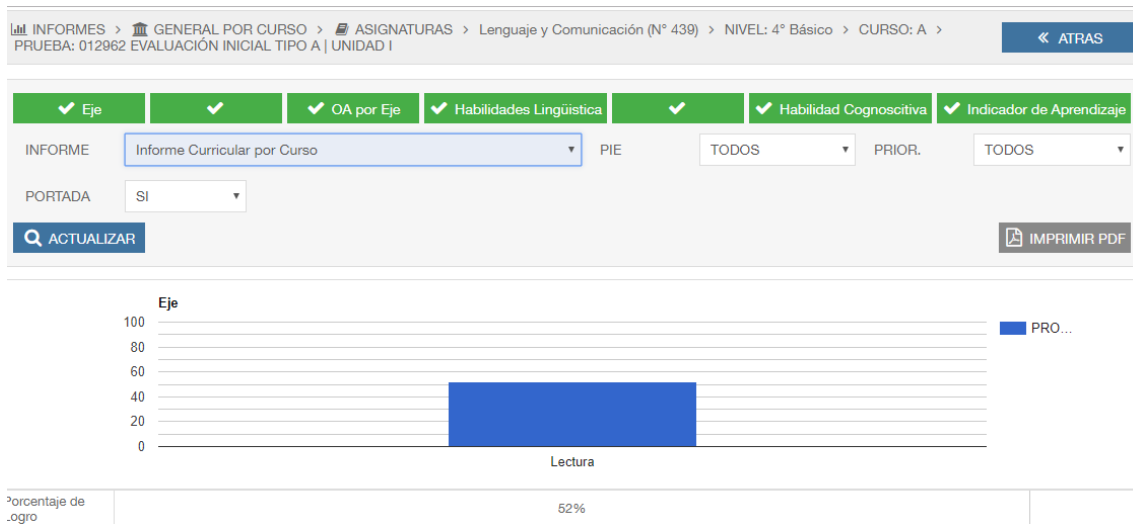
INFORMES > GENERAL POR CURSO > ASIGNATURAS > Lenguaje y Comunicación (N° 439) > NIVEL: 4° Básico > CURSO: A > PRUEBA: 012962 EVALUACIÓN INICIAL TIPO A | UNIDAD I

« ATRAS

Eje | | OA por Eje | Habilidades Lingüística | | Habilidad Cognoscitiva | Indicador de Aprendizaje

INFORME Informe Curricular por Curso PIE TODOS PRIOR. TODOS

PORTADA SI

ACTUALIZAR

IMPRIMIR PDF

Eje

100
80
60
40
20
0

Lectura

PRO...

| orcentaje de ogro | 52% |
|---|---|